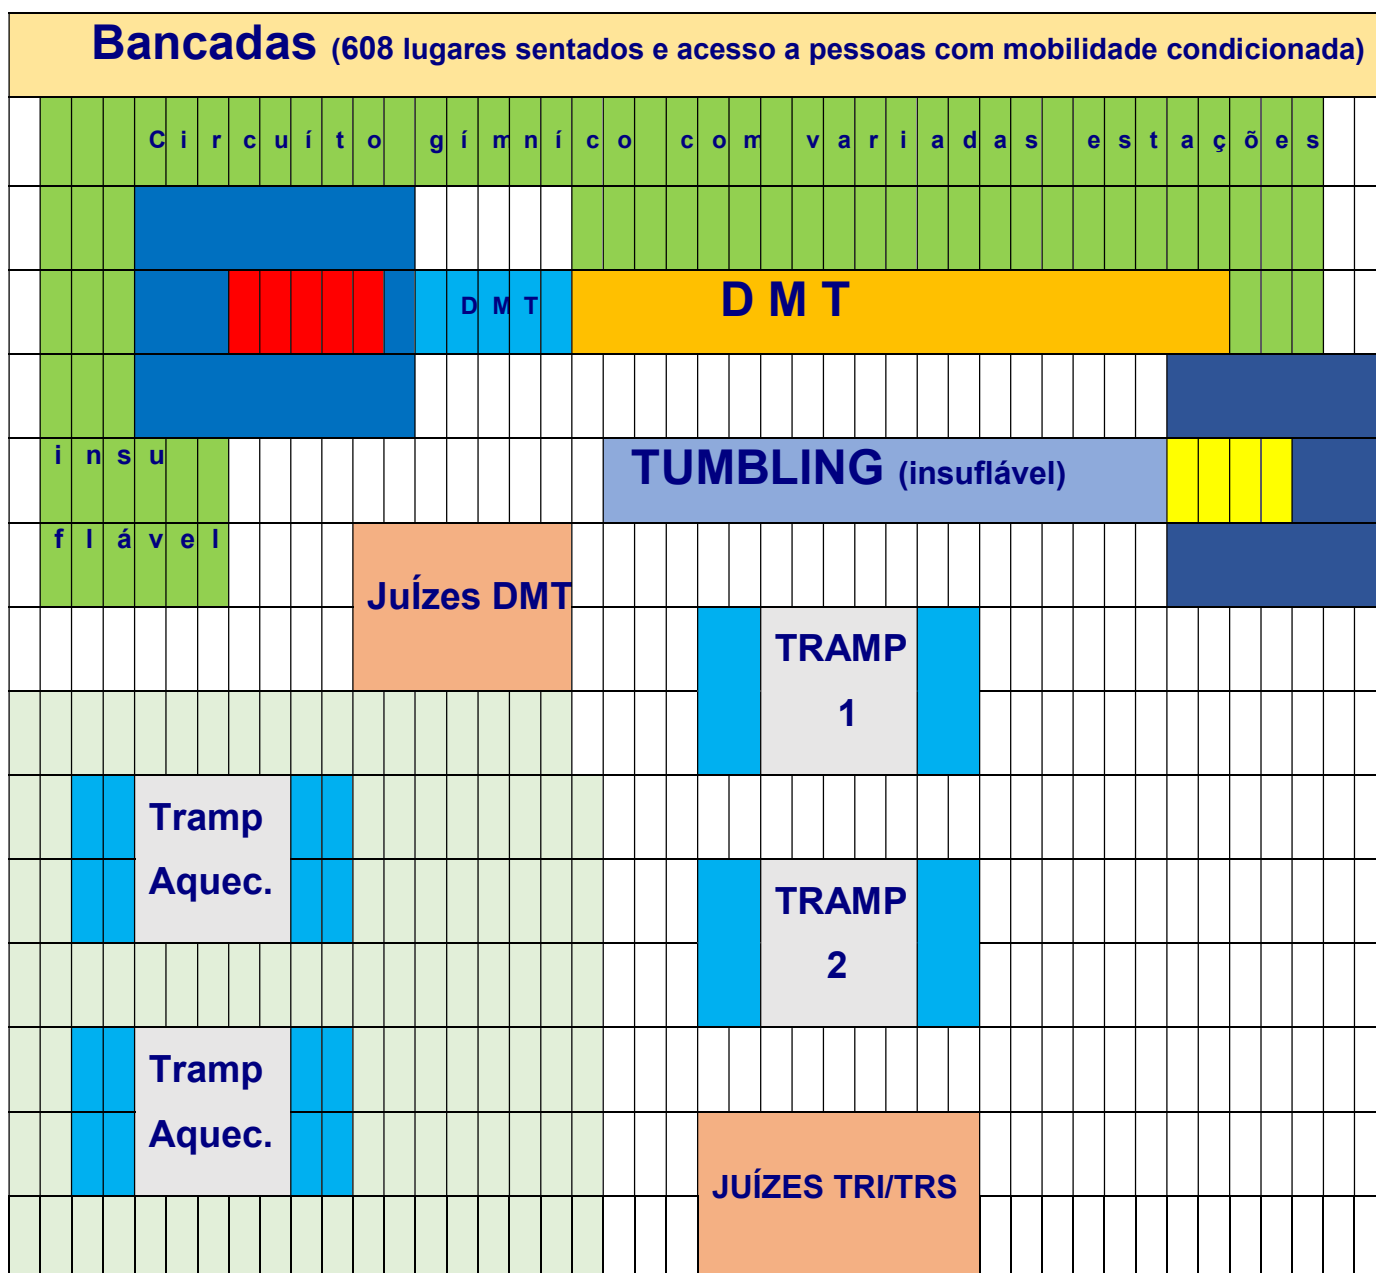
Bancadas (608 lugares sentados e acesso a pessoas com mobilidade condicionada)

C i r c u í t o g í m n í c o c o m v a r i a d a s e s t a ç õ e s

D M T

D M T

i n s u

TUMBLING (insuflável)

f l á v e l

JuÍzes DMT

TRAMP 1

Tramp Aquec.

TRAMP 2

Tramp Aquec.

JUÍZES TRI/TRS